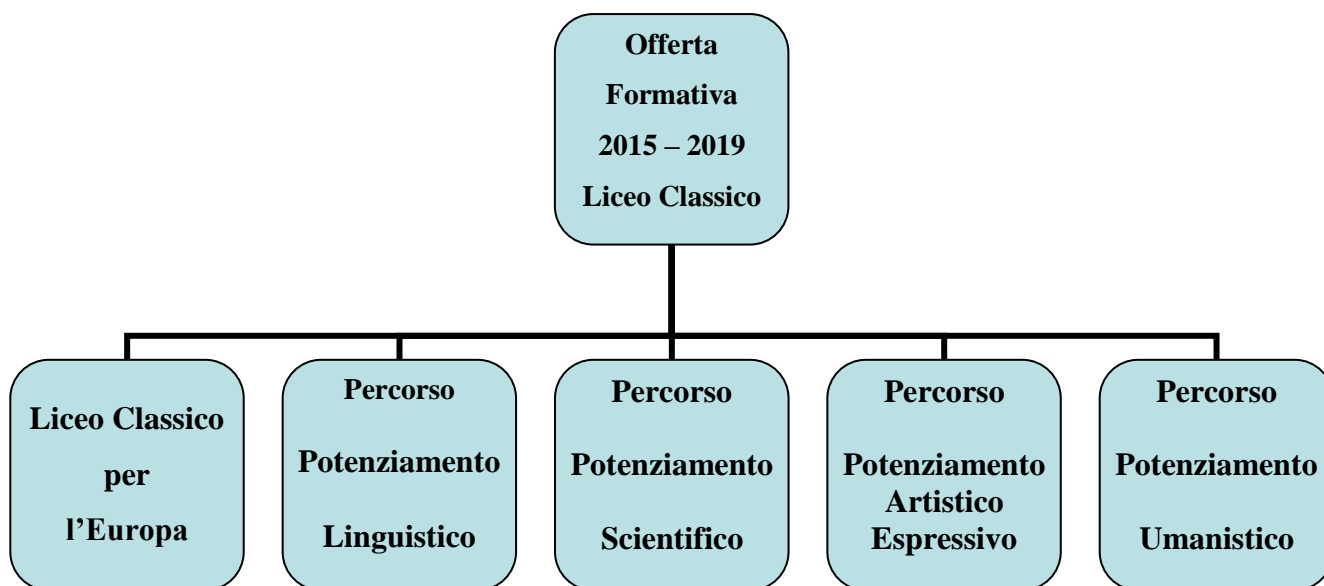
Offerta
Formativa
2015 – 2019
Liceo Classico

Liceo Classico
per
l'Europa

Percorso
Potenziamento
Linguistico

Percorso
Potenziamento
Scientifico

Percorso
Potenziamento
Artistico
Espressivo

Percorso
Potenziamento
Umanistico